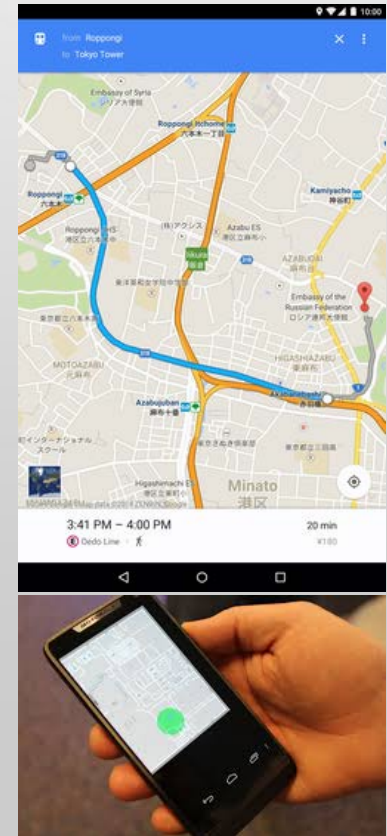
10:00

from Roppongi
to Tokyo Tower

Embassy of Syria
シリア大使館

Roppongi 1Chome
六本木一丁目

Kamiyacho
神谷町

Roppongi
六本木

Roppongi Hills
港区六本木

Azabu ES
港区立麻布

AZABUDAI
麻布台

Embassy of the Russian Federation
ロシア連邦大使館

MOTOAZABU
元麻布

HIGASHIAZABU
東麻布

Azabujuban
麻布十番

Akabanebashi
赤羽橋

Higashimachi ES
港区立東町

Minato
港区

Map data ©2014 ZENRIN

3:41 PM – 4:00 PM
20 min
Oedo Line
¥180